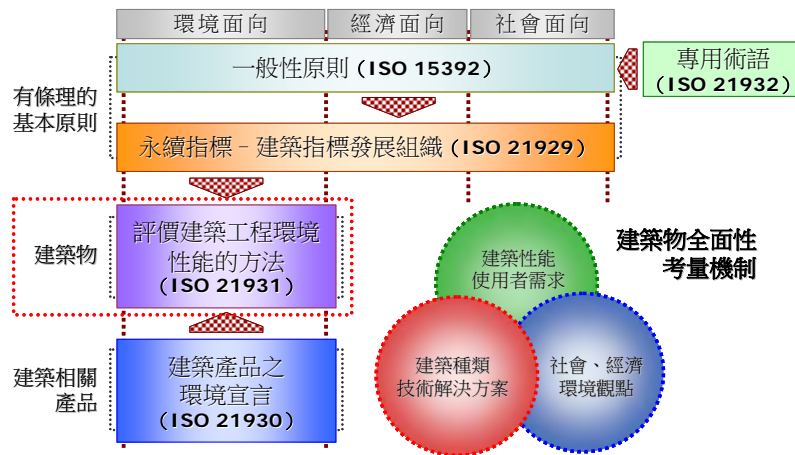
環境面向
經濟面向
社會面向

有條理的基本原則

一般性原則（ISO 15392）

專用術語（ISO 21932）

永續指標－建築指標發展組織（ISO 21929）

建築物

評價建築工程環境性能的方法（ISO 21931）

建築相關產品

建築產品之環境宣言（ISO 21930）

建築物全面性考量機制

建築性能使用者需求

建築種類技術解決方案

社會、經濟環境觀點